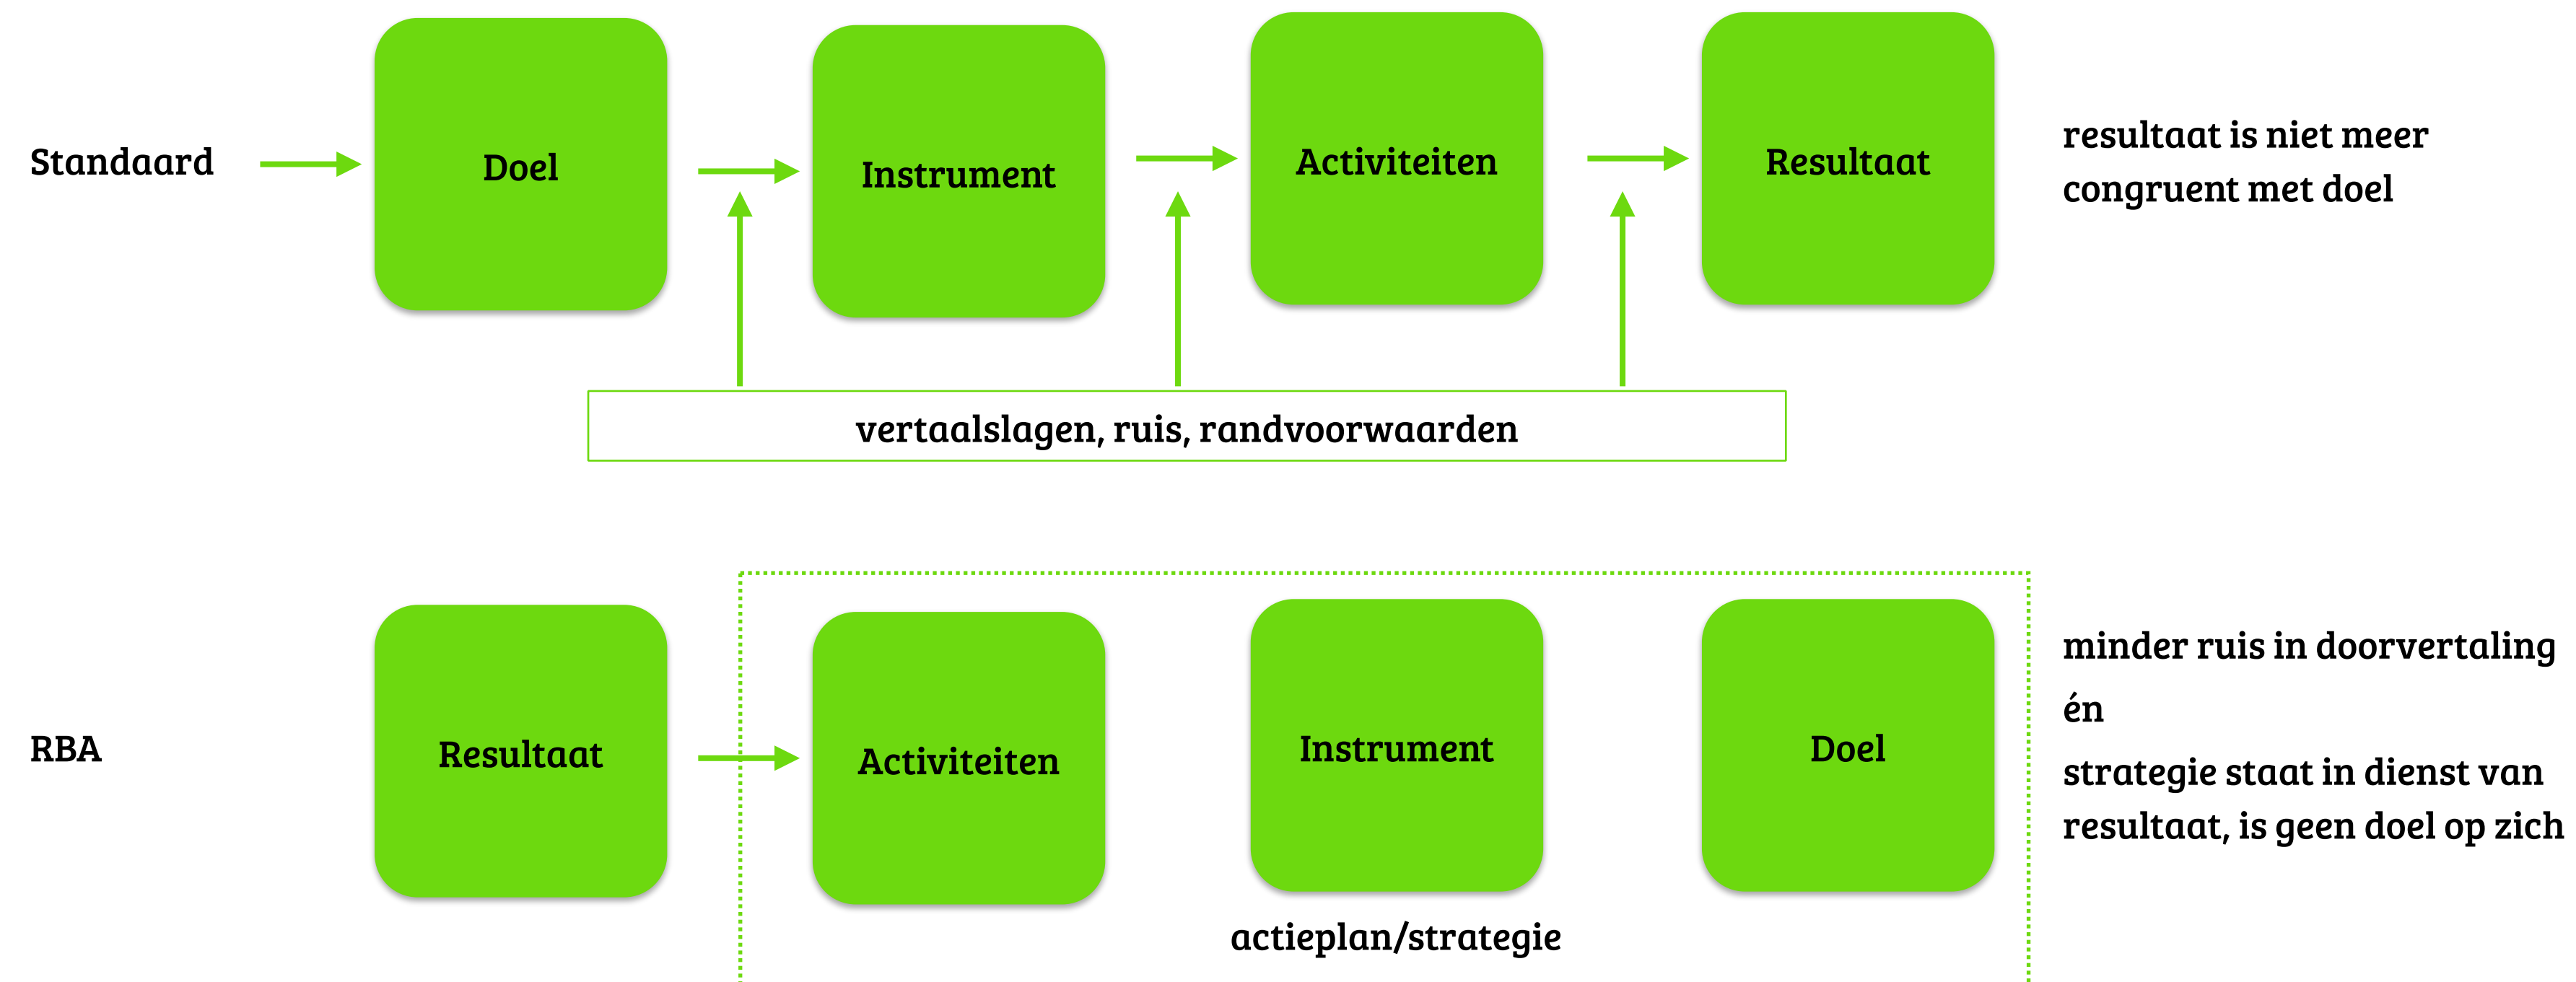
Standaard

Doel

Instrument

Activiteiten

Resultaat

resultaat is niet meer congruent met doel

vertaalslagen, ruis, randvoorwaarden

RBA

Resultaat

Activiteiten

Instrument

Doel

actieplan/strategie

minder ruis in doorvertaling

én

strategie staat in dienst van resultaat, is geen doel op zich